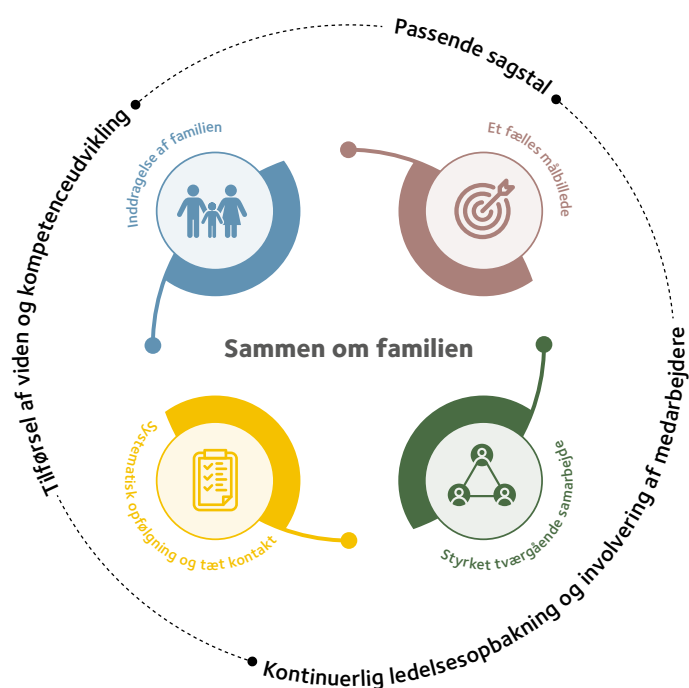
Passende sagstal

Tilførsel af viden og kompetenceudvikling

Inddragelse af familien

Et fælles målbillede

Sammen om familien

Systematisk opfølgning og tæt kontakt

Styrket tværgående samarbejde

Kontinuerlig ledelsesopbakning og involvering af medarbejdere